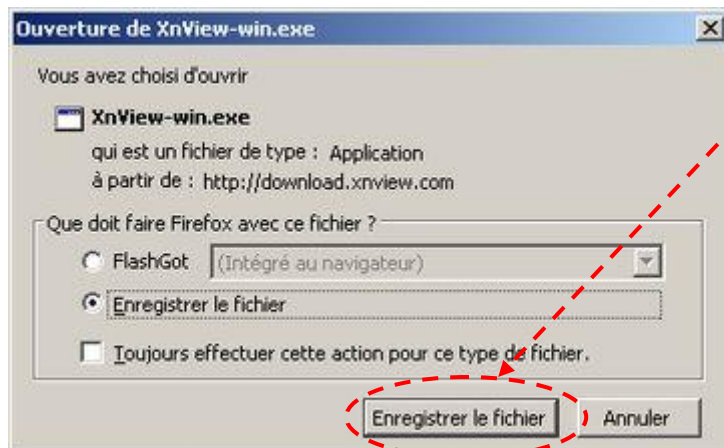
Ouverture de XnView-win.exe

Vous avez choisi d'ouvrir

XnView-win.exe

qui est un fichier de type : Application

à partir de : http://download.xnview.com

Que doit faire Firefox avec ce fichier ?

FlashGot

(Intégré au navigateur)

Enregistrer le fichier

Toujours effectuer cette action pour ce type de fichier.

Enregistrer le fichier

Annuler